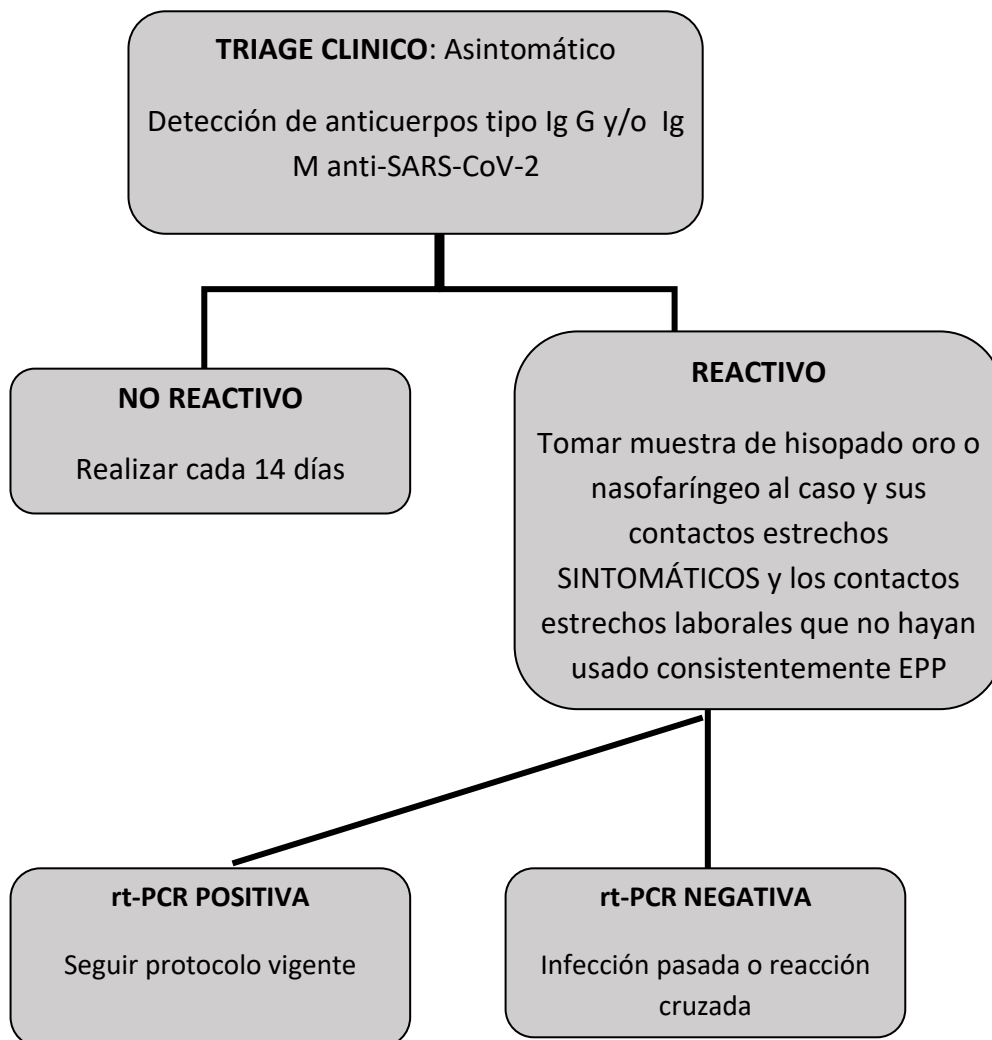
**TRIAGE CLINICO**: Asintomático

Detección de anticuerpos tipo Ig G y/o Ig M anti-SARS-CoV-2

**NO REACTIVO**

Realizar cada 14 días

**REACTIVO**

Tomar muestra de hisopado oro o nasofaríngeo al caso y sus contactos estrechos SINTOMÁTICOS y los contactos estrechos laborales que no hayan usado consistentemente EPP

**rt-PCR POSITIVA**

Seguir protocolo vigente

**rt-PCR NEGATIVA**

Infección pasada o reacción cruzada